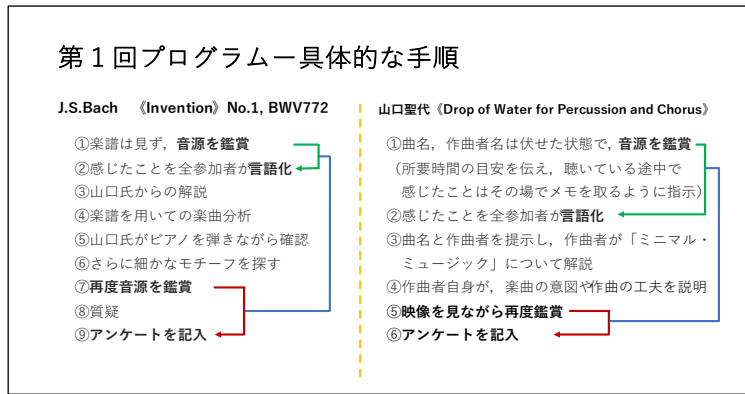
第１回プログラムー具体的な手順

J.S.Bach 《Invention》No.1, BWV772

①楽譜は見ず，音源を鑑賞
②感じたことを全参加者が言語化
③山口氏からの解説
④楽譜を用いての楽曲分析
⑤山口氏がピアノを弾きながら確認
⑥さらに細かなモチーフを探す
⑦再度音源を鑑賞
⑧質疑
⑨アンケートを記入

山口聖代《Drop of Water for Percussion and Chorus》

①曲名，作曲者名は伏せた状態で，音源を鑑賞
（所要時間の目安を伝え，聴いている途中で感じたことはその場でメモを取るように指示）
②感じたことを全参加者が言語化
③曲名と作曲者を提示し，作曲者が「ミニマル・ミュージック」について解説
④作曲者自身が，楽曲の意図や作曲の工夫を説明
⑤映像を見ながら再度鑑賞
⑥アンケートを記入